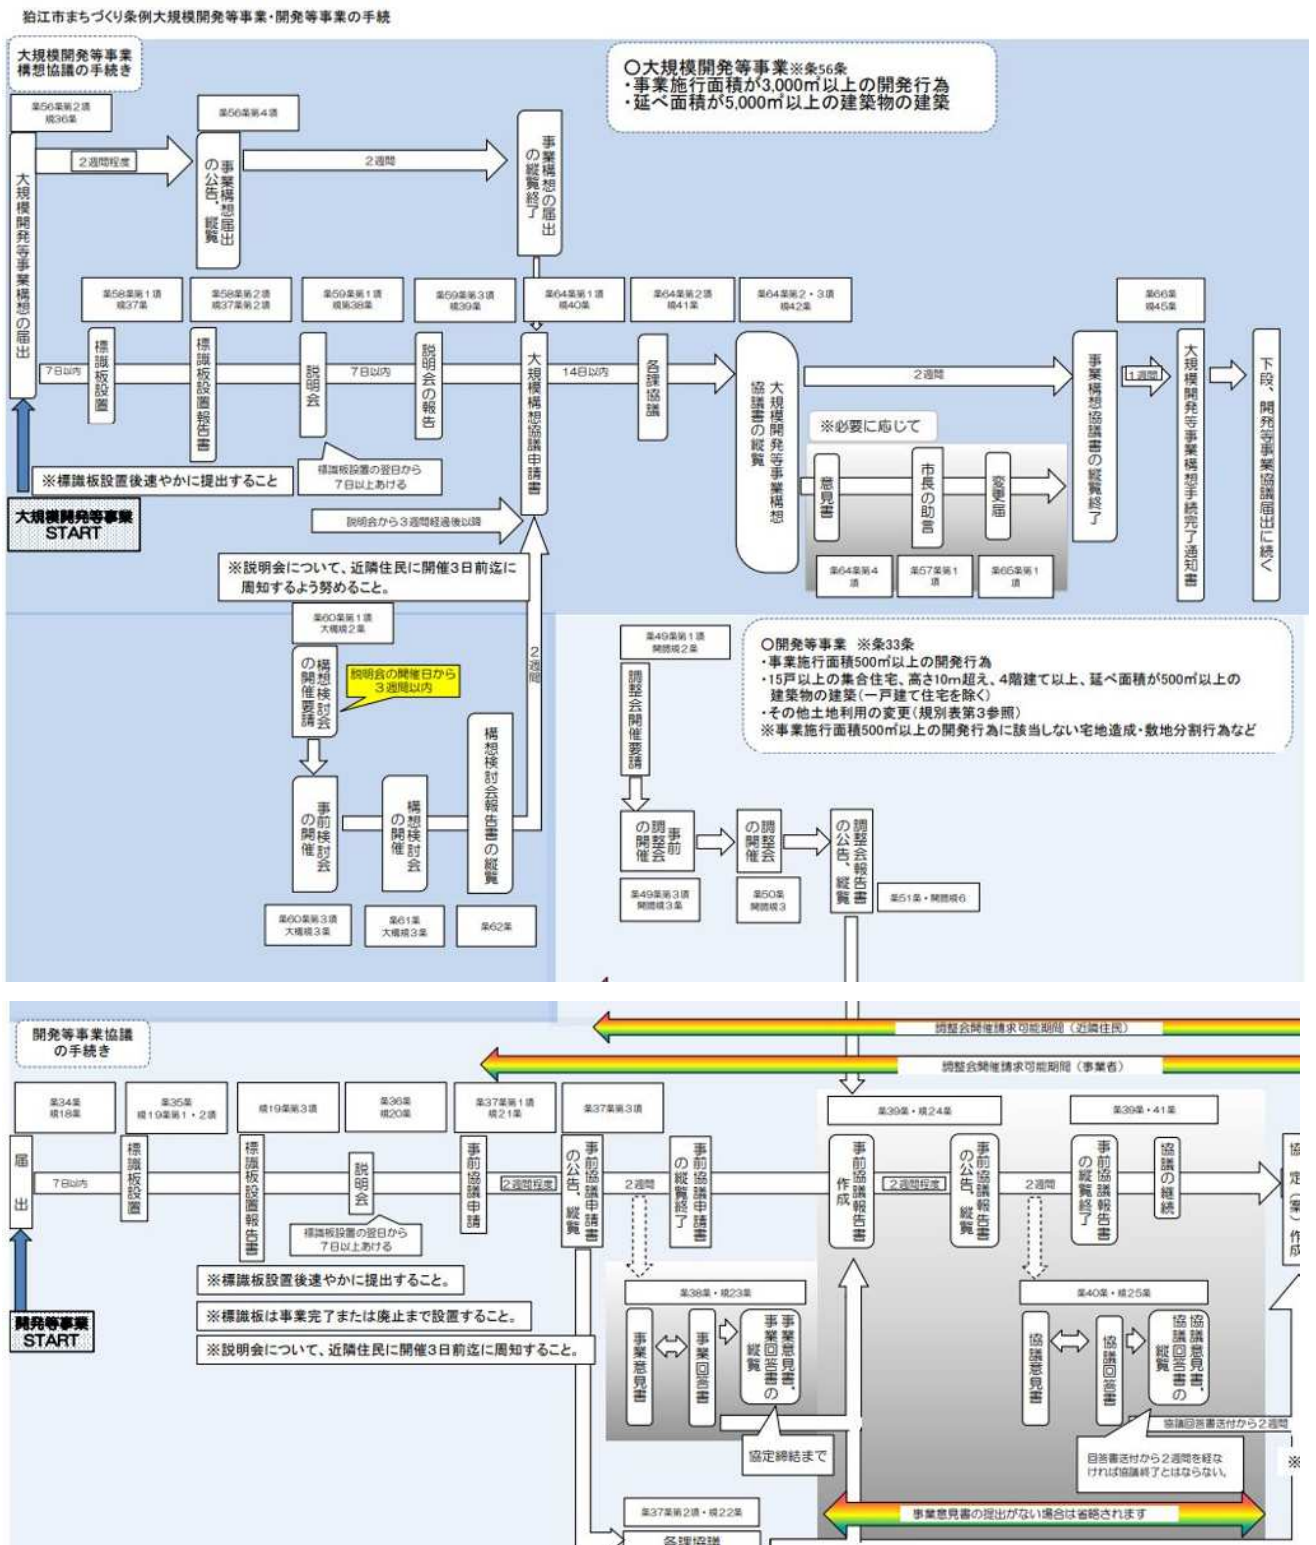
狛江市まちづくり条例大規模開発等事業・開発等事業の手続

大規模開発等事業構想協議の手続き

○大規模開発等事業※条56条
・事業施行面積が3,000㎡以上の開発行為
・延べ面積が5,000㎡以上の建築物の建築

第56条第2項 規36条

大規模開発等事業構想の届出

2週間程度

第56条第4項

事業構想届出の公告、縦覧

2週間

事業構想の届出の縦覧終了

第58条第1項 規37条

第58条第2項 規37条第2項

第59条第1項 規第38条

第59条第3項 規39条

第64条第1項 規40条

第64条第2項 規41条

第64条第2・3項 規42条

第66条 規45条

7日以内

標識設置

標識板設置報告書

説明会

7日以内

説明会の報告

大規模構想協議申請書

14日以内

各課協議

大規模開発等事業構想協議書の縦覧

2週間

事業構想協議書の縦覧終了

1週間

大規模開発等事業構想手続完了通知書

下段、開発等事業協議届出に続く

※必要に応じて

意見書

市長の助言

変更届

第64条第4項

第57条第1項

第65条第1項

標識板設置の翌日から7日以上あける

※標識板設置後速やかに提出すること

大規模開発等事業 START

説明会から3週間経過後以降

※説明会について、近隣住民に開催3日前迄に周知するよう努めること。

第60条第1項 大規規2条

構想検討会の開催要請

説明会の開催日から3週間以内

2週間

構想検討会報告書の縦覧

事前検討会の開催

構想検討会の開催

第60条第3項 大規規3条

第61条 大規規3条

第62条

第49条第1項 開規規2条

調整会開催要請

○開発等事業 ※条33条
・事業施行面積500㎡以上の開発行為
・15戸以上の集合住宅、高さ10m超え、4階建て以上、延べ面積が500㎡以上の建築物の建築(一戸建て住宅を除く)
・その他土地利用の変更(規則表第3参照)
※事業施行面積500㎡以上の開発行為に該当しない宅地造成・敷地分割行為など

事前調整会の開催

調整会の開催

調整会報告書の公告、縦覧

第49条第3項 開規規3条

第50条 開規規3

第51条・開規規6

調整会開催請求可能期間(近隣住民)

調整会開催請求可能期間(事業者)

開発等事業協議の手続き

第34条 規18条

第35条 規19条第1・2項

規19条第3項

第36条 規20条

第37条第1項 規21条

第37条第3項

第39条・規24条

第39条・41条

届出

7日以内

標識板設置

標識板設置報告書

説明会

事前協議申請

2週間程度

事前協議申請書の公告、縦覧

2週間

事前協議申請書の縦覧終了

事前協議報告書作成

2週間程度

事前協議報告書の公告、縦覧

2週間

事前協議報告書の縦覧終了

協議の継続

協定(案)作成

標識板設置の翌日から7日以上あける

※標識板設置後速やかに提出すること。

※標識板は事業完了または廃止まで設置すること。

※説明会について、近隣住民に開催3日前迄に周知すること。

開発等事業 START

第38条・規23条

事業意見書

事業回答書

事業意見書、事業回答書の縦覧

協定締結まで

第40条・規25条

協議意見書

協議回答書

協議意見書、協議回答書の縦覧

協議回答書送付から2週間

回答書送付から2週間を経なければ協議終了とはならない。

※

第37条第2項・規22条

事業意見書の提出がない場合は省略されます

各課協議